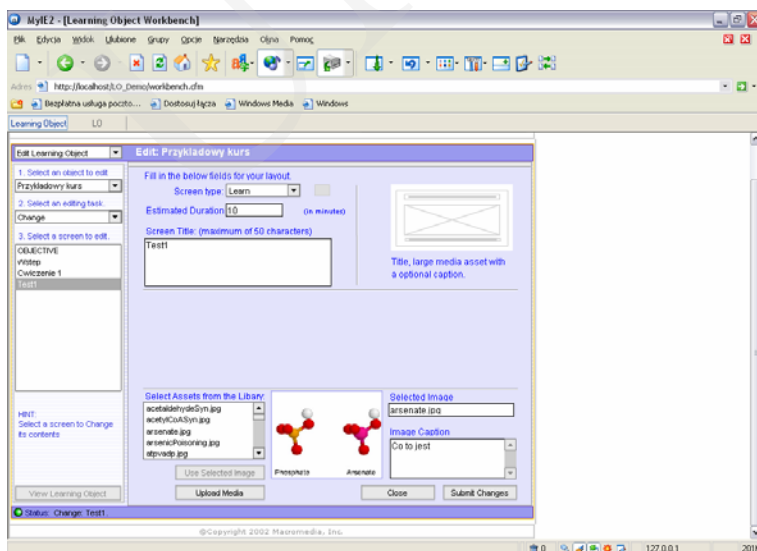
MyIE2 - [Learning Object Workbench]

Plik Edycja Widok Ulubione Grupy Opcje Narzędzia Okna Pomoc

Adres http://localhost/LO_Demo/workbench.cfm

Bezpłatna usługa poczto... Dostosuj łącza Windows Media Windows

Learning Object LO

Edit Learning Object

Edit: Przykladowy kurs

1. Select an object to edit:
Przykladowy kurs
2. Select an editing task:
Change
3. Select a screen to edit.
OBJECTIVE
Wstep
Cwiczenie 1
Test1

HINT:
Select a screen to Change its contents

View Learning Object

Fill in the below fields for your layout.
Screen type: Learn
Estimated Duration 10 (in minutes)
Screen Title: (maximum of 50 characters)
Test1

Title, large media asset with a optional caption.

Select Assets from the Libary
acetaldehydeSyn.jpg
acetylCoASyn.jpg
arsenate.jpg
arsenicPoisoning.jpg
atpvadp.jpg

Use Selected Image
Upload Media

Phosphate Arsenate

Selected Image
arsenate.jpg
Image Caption
Co to jest

Close Submit Changes

Status: Change: Test1

©Copyright 2002 Macromedia, Inc.

0 127.0.0.1 2010